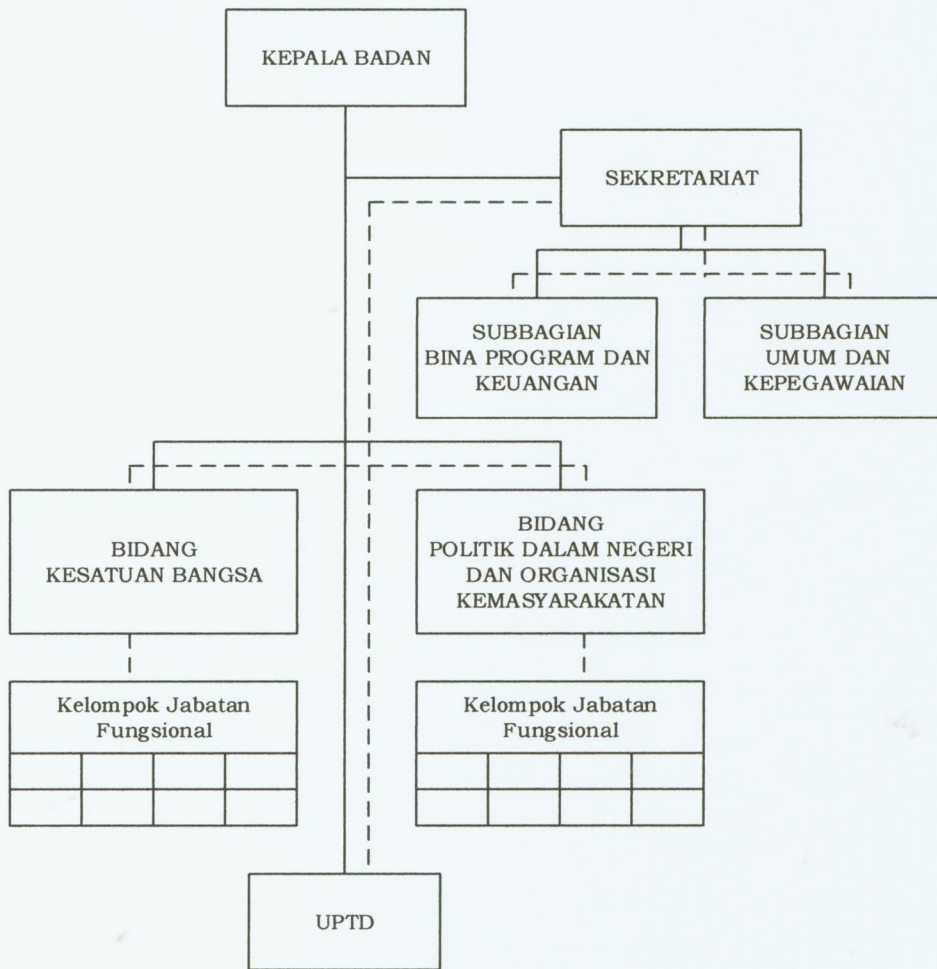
KEPALA BADAN

SEKRETARIAT

SUBBAGIAN BINA PROGRAM DAN KEUANGAN

SUBBAGIAN UMUM DAN KEPEGAWAIAN

BIDANG KESATUAN BANGSA

BIDANG POLITIK DALAM NEGERI DAN ORGANISASI KEMASYARAKATAN

Kelompok Jabatan Fungsional

Kelompok Jabatan Fungsional

UPTD